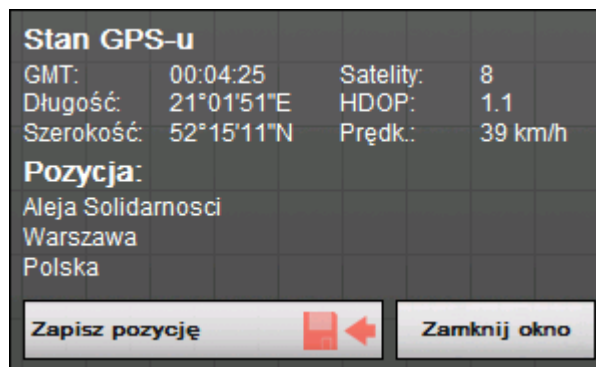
Stan GPS-u

| GMT: | 00:04:25 | Satelity: | 8 |
|---|---|---|---|
| Długość: | 21°01'51"E | HDOP: | 1.1 |
| Szerokość: | 52°15'11"N | Prędk.: | 39 km/h |

Pozycja:
Aleja Solidarnosci
Warszawa
Polska

Zapisz pozycję

Zamknij okno